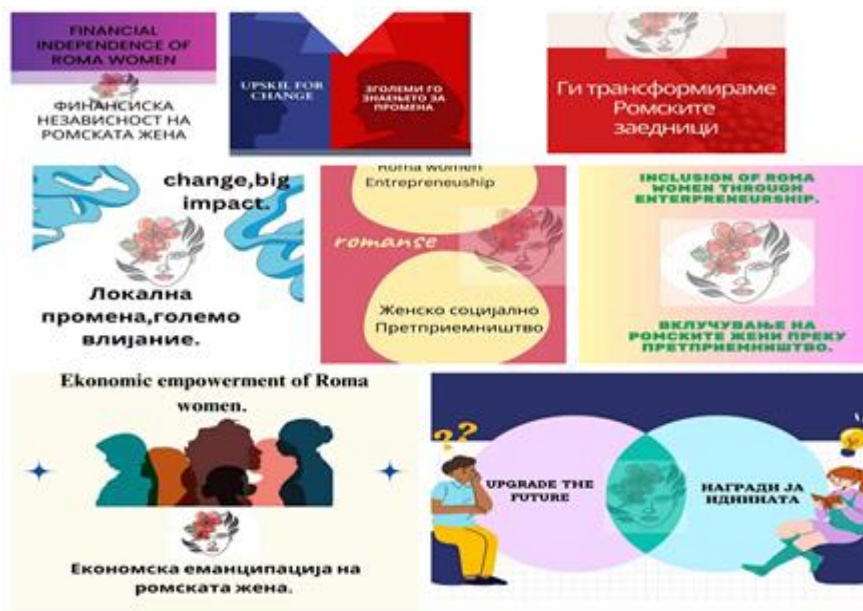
FINANCIAL INDEPENDENCE OF ROMA WOMEN

ФИНАНСИСКА НЕЗАВИСНОСТ НА РОМСКАТА ЖЕНА

UPSKIL FOR CHANGE

ЗГОЛЕМИ ГО ЗНАЕЊЕТО ЗА ПРОМЕНА

Ги трансформираме Ромските заедници

change,big impact.

Локална промена,големо влијание.

Roma women Entrepreneuship

romanse

Женско социјално Претприемништво

INCLUSION OF ROMA WOMEN THROUGH ENTERPRENEURSHIP.

ВКЛУЧУВАЊЕ НА РОМСКИТЕ ЖЕНИ ПРЕКУ ПРЕТПРИЕМНИШТВО.

Ekonomic empowerment of Roma women.

Економска еманципација на ромската жена.

UPGRADE THE FUTURE

НАГРАДИ ЈА ИДНИНАТА